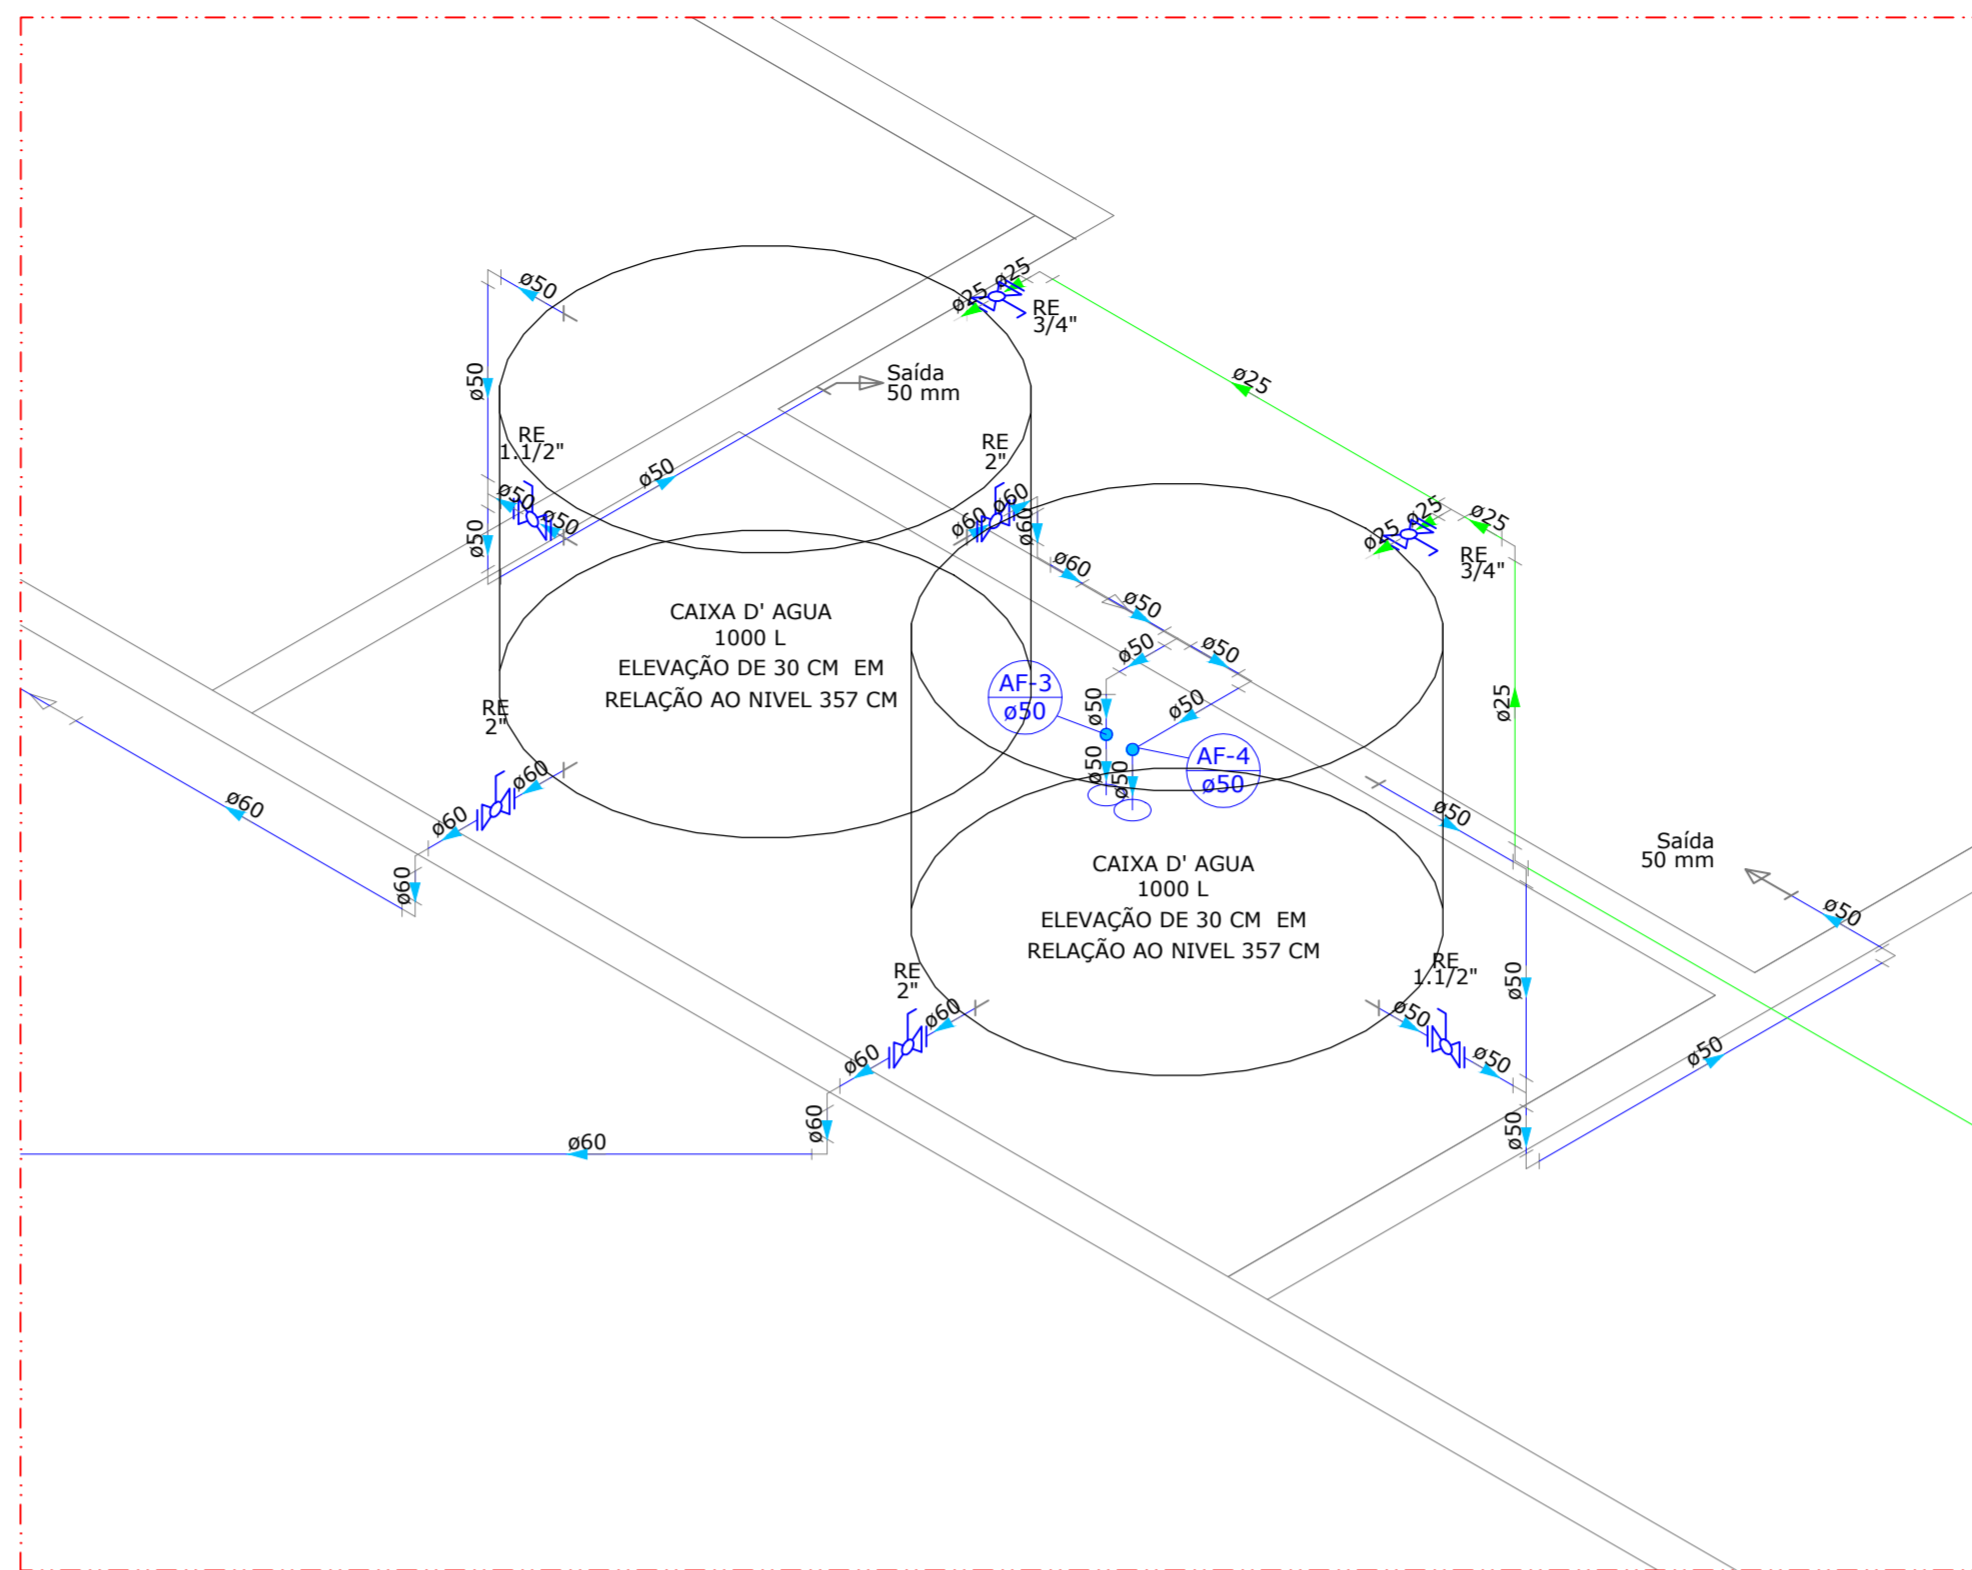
ø50

ø25 ø25
RE
3/4"

Saída
50 mm

ø25

ø50

RE
1.1/2"

RE
2"

ø50

ø50 ø50

ø50

ø60 ø60 ø60

ø25 ø25 ø25
RE
3/4"

ø60

ø50

CAIXA D' AGUA
1000 L
ELEVAÇÃO DE 30 CM EM
RELAÇÃO AO NIVEL 357 CM

ø50 ø50

AF-3
ø50

ø50

ø50

ø25

RE
2"

ø60

AF-4
ø50

ø50 ø50

ø60

ø60

ø50

ø60

Saída
50 mm

ø50

CAIXA D' AGUA
1000 L
ELEVAÇÃO DE 30 CM EM
RELAÇÃO AO NIVEL 357 CM

RE
2"

RE
1.1/2"

ø50

ø60

ø50

ø60

ø50

ø50

ø60

ø50

ø60